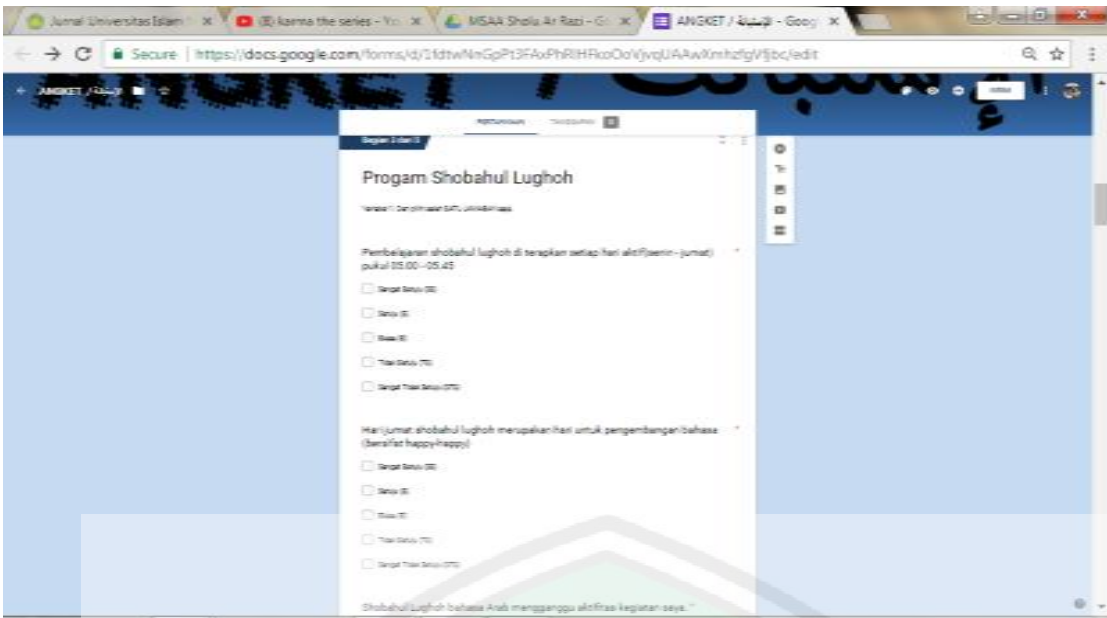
Jurnal Universitas Islam × (8) karma the series - Yo × MSAA Sholu Ar Razi - Gi × ANGKET / الإستبانة - Goog ×

Secure | https://docs.google.com/forms/d/1fdtwNnGpPt3FAxPhRlHFkoOoVjvqUAAwXmhzfgVfjbc/edit

ANGKET / الإستبانة

PERTANYAAN TANGGAPAN

Bagian 1 dari 3

Progam Shobahul Lughoh

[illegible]

Pembelajaran shobahul lughoh di terapkan setiap hari aktif(senin - jumat) pukul 05.00 - 05.45 *

Sangat Setuju (SS)

Setuju (S)

Biasa (B)

Tidak Setuju (TS)

Sangat Tidak Setuju (STS)

Hari jumat shobahul lughoh merupakan hari untuk pengembangan bahasa (bersifat happy-happy) *

Sangat Setuju (SS)

Setuju (S)

Biasa (B)

Tidak Setuju (TS)

Sangat Tidak Setuju (STS)

Shobahul Lughoh bahasa Arab mengganggu aktifitas kegiatan saya. *